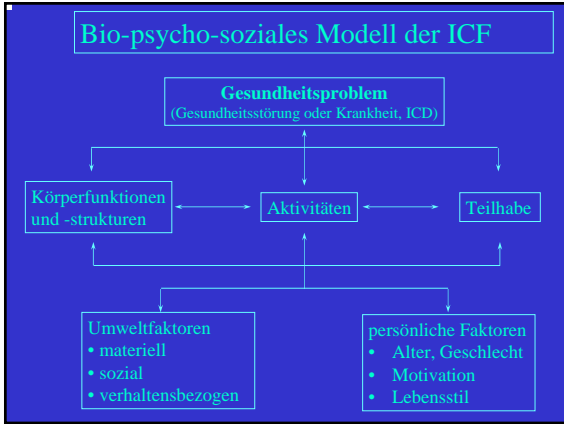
Bio-psycho-soziales Modell der ICF

Gesundheitsproblem
(Gesundheitsstörung oder Krankheit, ICD)

Körperfunktionen und -strukturen

Aktivitäten

Teilhabe

Umweltfaktoren
• materiell
• sozial
• verhaltensbezogen

persönliche Faktoren
• Alter, Geschlecht
• Motivation
• Lebensstil